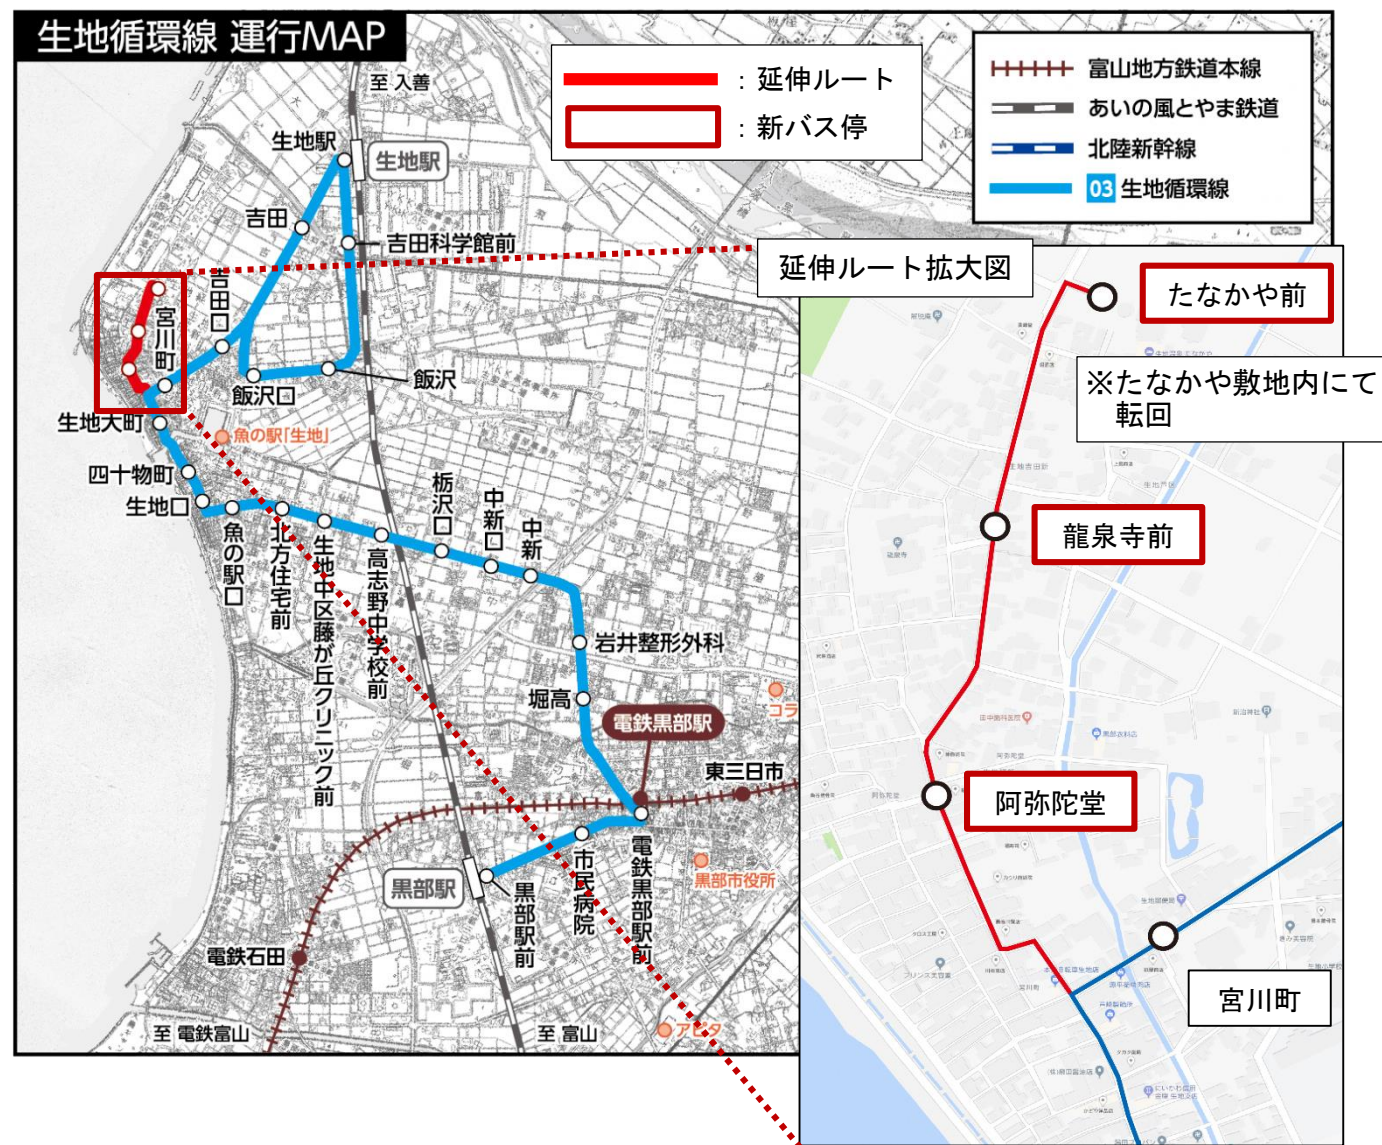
生地循環線 運行MAP

：延伸ルート
：新バス停

富山地方鉄道本線
あいの風とやま鉄道
北陸新幹線
03 生地循環線

至 入善
生地駅
生地駅
吉田
吉田科学館前
吉田口
宮川町
飯沢口
飯沢
生地大町
魚の駅「生地」
四十物町
生地口
魚の駅口
北方住宅前
生地中区藤が丘クリニック前
高志野中学校前
栃沢口
中新口
中新
岩井整形外科
堀高
電鉄黒部駅
東三日市
コラ
市民病院
電鉄黒部駅前
黒部市役所
黒部駅
黒部駅前
電鉄石田
至 電鉄富山
至 富山
アピタ

延伸ルート拡大図
たなかや前
※たなかや敷地内にて転回
龍泉寺前
阿弥陀堂
宮川町